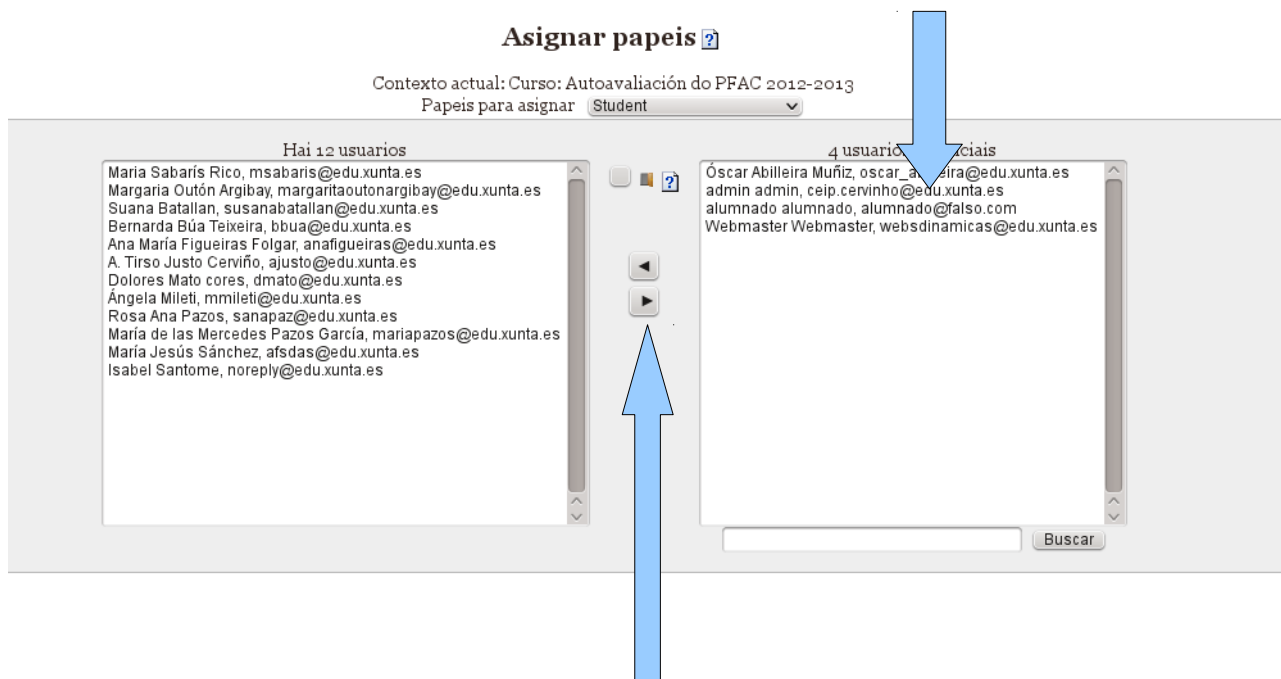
Asignar papeis

Contexto actual: Curso: Autoavaliación do PFAC 2012-2013
Papeis para asignar Student

Hai 12 usuarios

Maria Sabarís Rico, msabaris@edu.xunta.es
Margaria Outón Argibay, margaritaoutonargibay@edu.xunta.es
Suana Batallan, susanabatallan@edu.xunta.es
Bernarda Búa Teixeira, bbua@edu.xunta.es
Ana María Figueiras Folgar, anafigueiras@edu.xunta.es
A. Tirso Justo Cerviño, ajusto@edu.xunta.es
Dolores Mato cores, dmato@edu.xunta.es
Ángela Mileti, mmileti@edu.xunta.es
Rosa Ana Pazos, sanapaz@edu.xunta.es
María de las Mercedes Pazos García, mariapazos@edu.xunta.es
María Jesús Sánchez, afsdas@edu.xunta.es
Isabel Santome, noreply@edu.xunta.es

4 usuario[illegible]ciais

Óscar Abilleira Muñiz, oscar_a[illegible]eira@edu.xunta.es
admin admin, ceip.cervinho@edu.xunta.es
alumnado alumnado, alumnado@falso.com
Webmaster Webmaster, websdinamicas@edu.xunta.es

Buscar